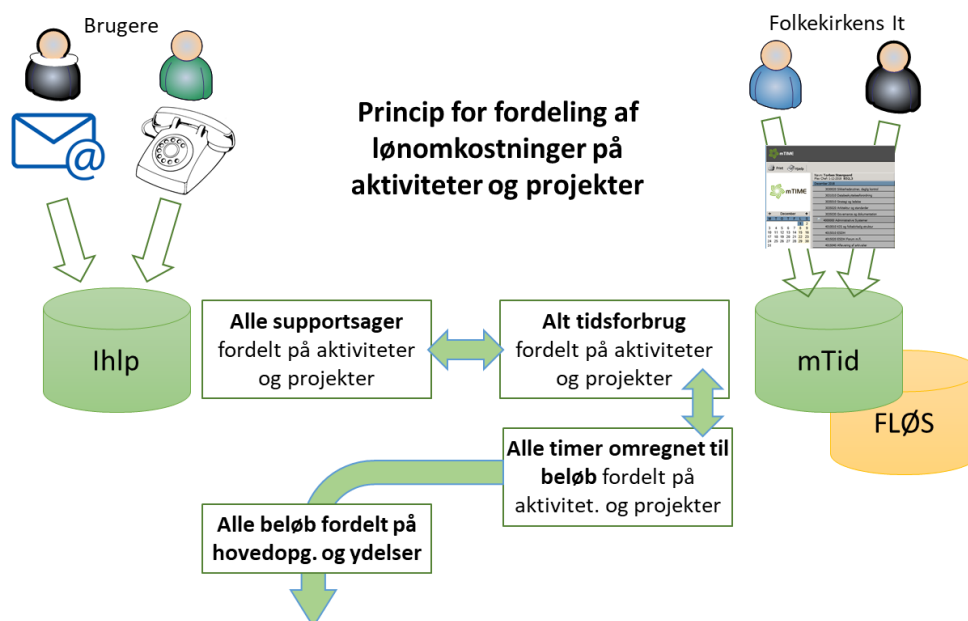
Brugere

Folkekirkens It

Princip for fordeling af lønomkostninger på aktiviteter og projekter

mTIME

Ihlp

Alle supportsager fordelt på aktiviteter og projekter

Alt tidsforbrug fordelt på aktiviteter og projekter

mTid

FLØS

Alle timer omregnet til beløb fordelt på aktivitet. og projekter

Alle beløb fordelt på hovedopg. og ydelser